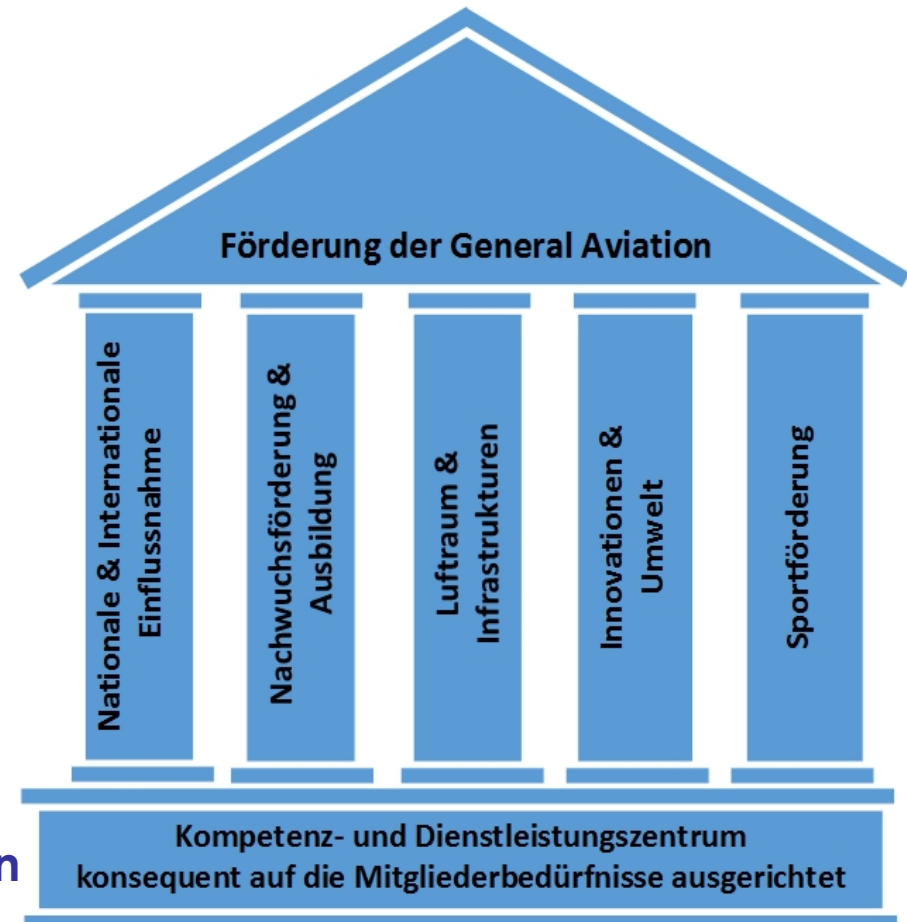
Förderung der General Aviation

Nationale & Internationale Einflussnahme

Nachwuchsförderung & Ausbildung

Luftraum & Infrastrukturen

Innovationen & Umwelt

Sportförderung

Kompetenz- und Dienstleistungszentrum konsequent auf die Mitgliederbedürfnisse ausgerichtet

n